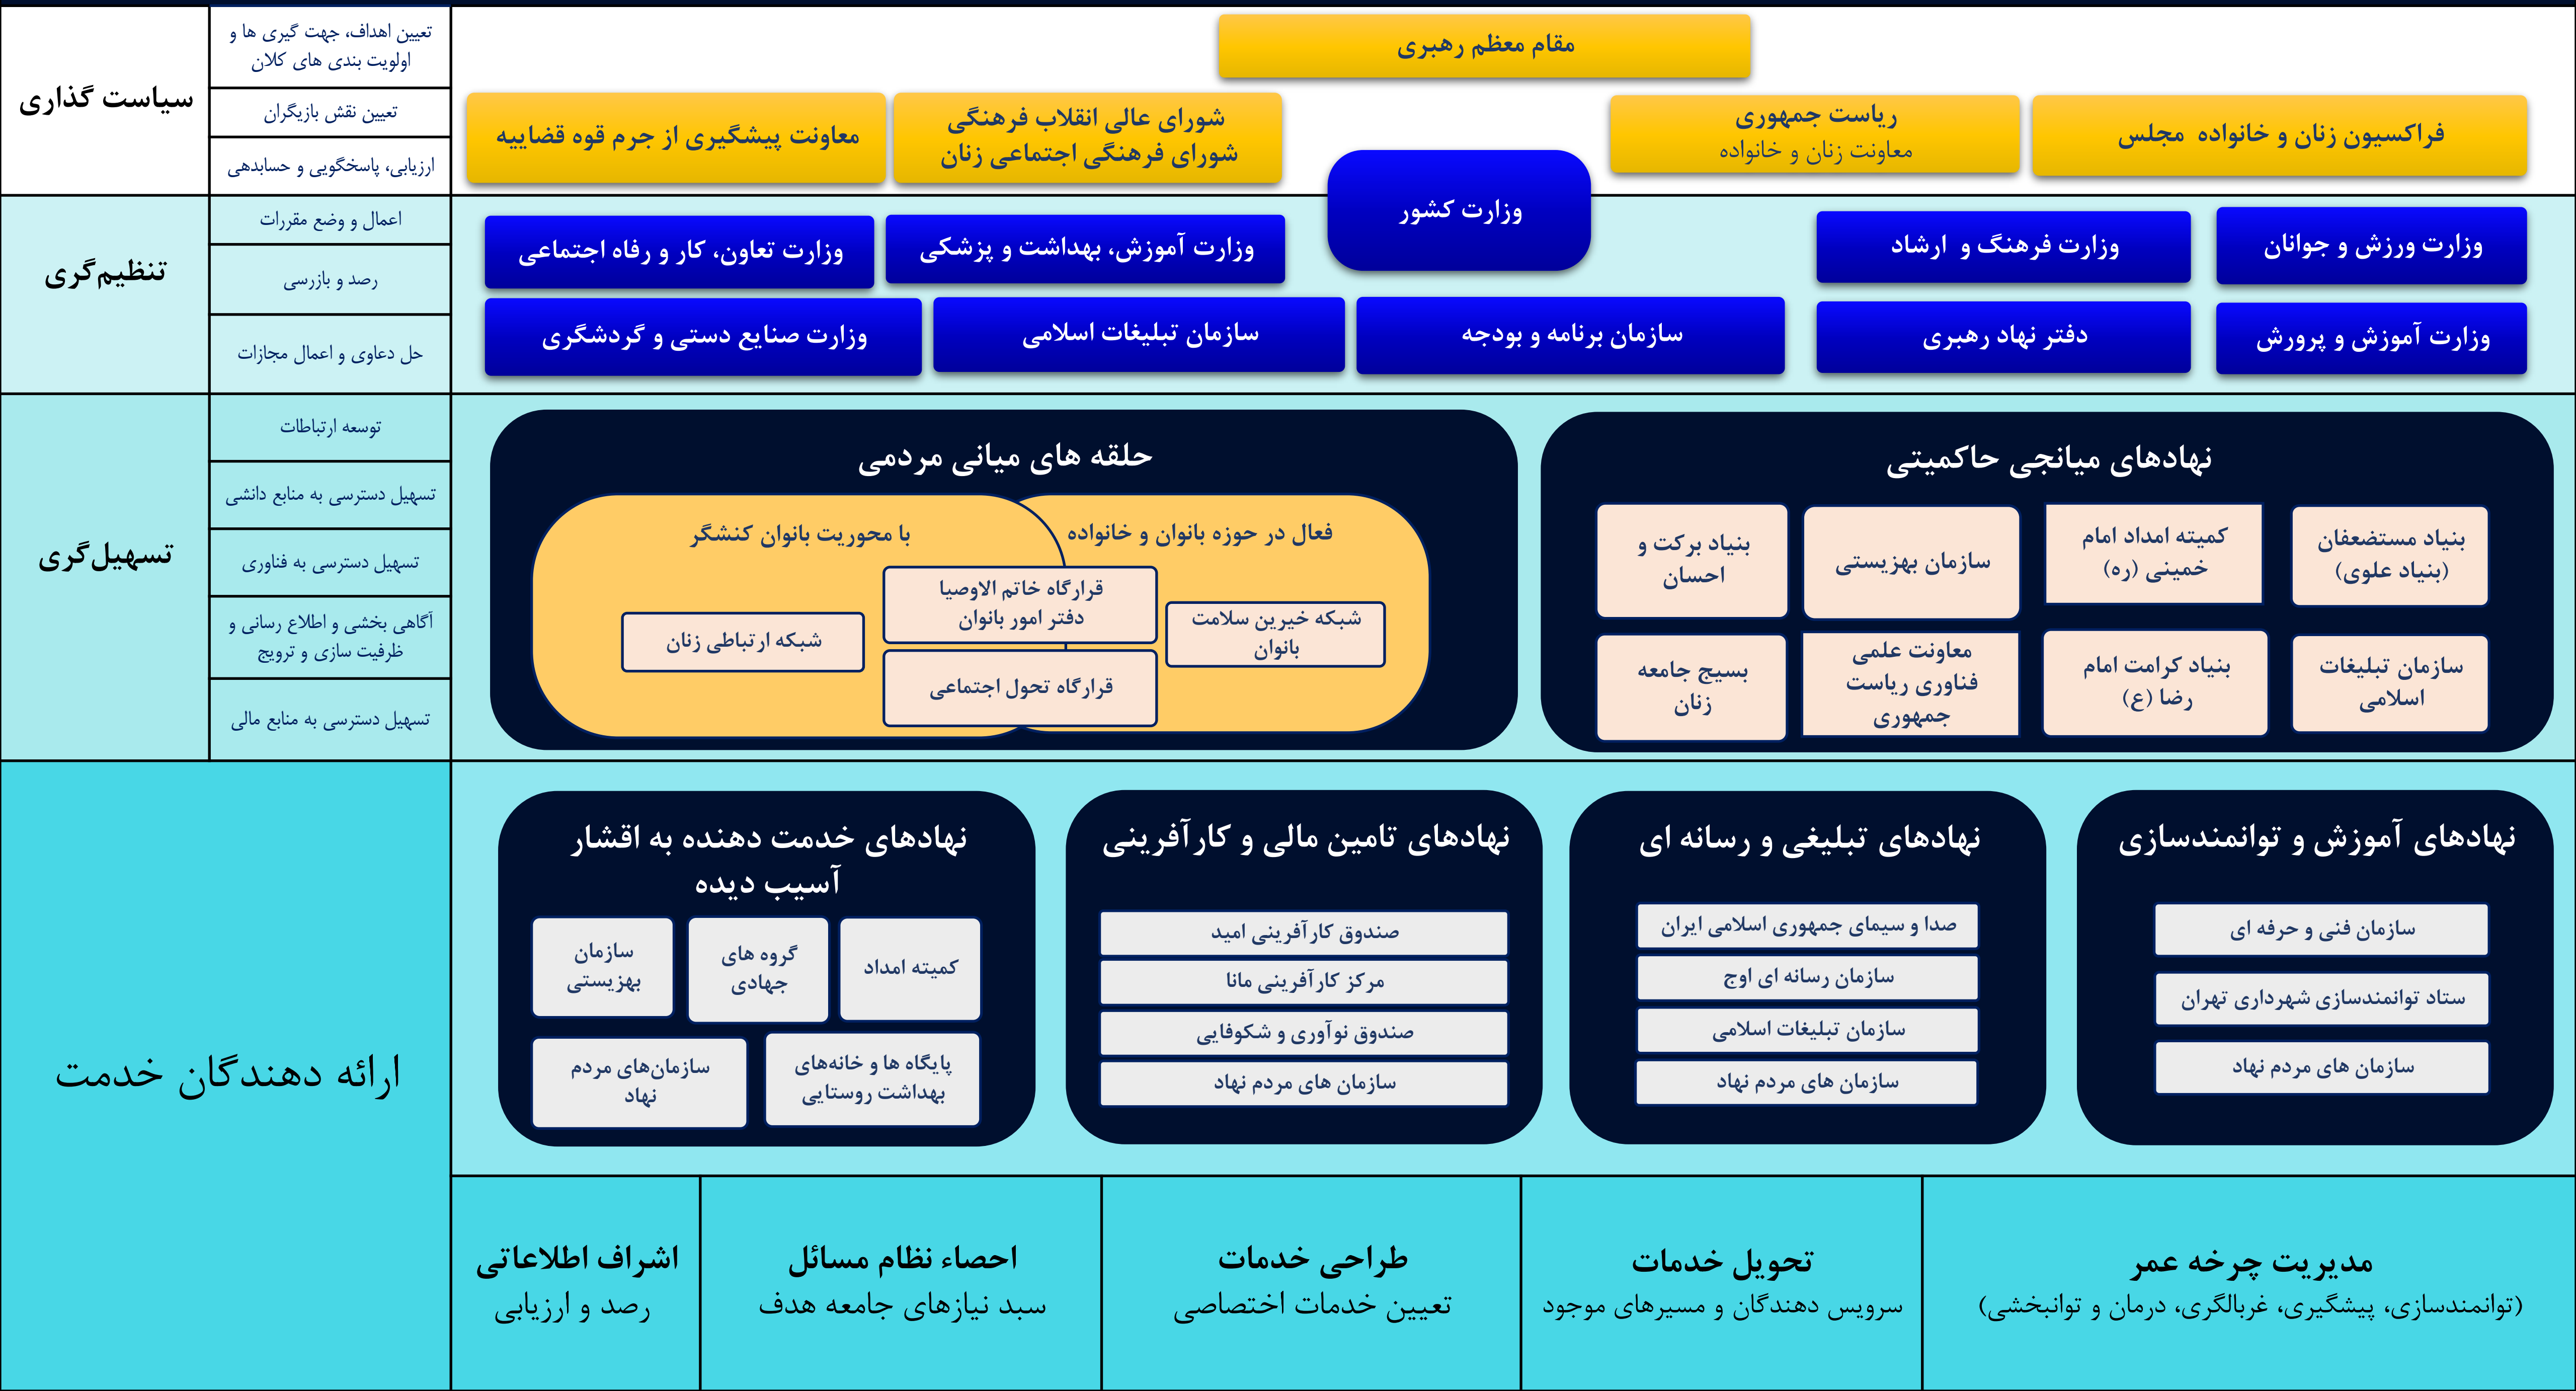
سیاست گذاری

تعیین اهداف، جهت گیری ها و اولویت بندی های کلان

تعیین نقش بازیگران

ارزیابی، پاسخگویی و حسابدهی

مقام معظم رهبری

معاونت پیشگیری از جرم قوه قضاییه

شورای عالی انقلاب فرهنگی
شورای فرهنگی اجتماعی زنان

ریاست جمهوری
معاونت زنان و خانواده

فراکسیون زنان و خانواده مجلس

تنظیم‌گری

اعمال و وضع مقررات

رصد و بازرسی

حل دعاوی و اعمال مجازات

وزارت کشور

وزارت تعاون، کار و رفاه اجتماعی

وزارت آموزش، بهداشت و پزشکی

وزارت فرهنگ و ارشاد

وزارت ورزش و جوانان

وزارت صنایع دستی و گردشگری

سازمان تبلیغات اسلامی

سازمان برنامه و بودجه

دفتر نهاد رهبری

وزارت آموزش و پرورش

تسهیل‌گری

توسعه ارتباطات

تسهیل دسترسی به منابع دانشی

تسهیل دسترسی به فناوری

آگاهی بخشی و اطلاع رسانی و ظرفیت سازی و ترویج

تسهیل دسترسی به منابع مالی

حلقه های میانی مردمی

با محوریت بانوان کنشگر

فعال در حوزه بانوان و خانواده

قرارگاه خاتم الاوصیا
دفتر امور بانوان

شبکه ارتباطی زنان

شبکه خیرین سلامت بانوان

قرارگاه تحول اجتماعی

نهادهای میانجی حاکمیتی

بنیاد برکت و احسان

سازمان بهزیستی

کمیته امداد امام خمینی (ره)

بنیاد مستضعفان (بنیاد علوی)

بسیج جامعه زنان

معاونت علمی فناوری ریاست جمهوری

بنیاد کرامت امام رضا (ع)

سازمان تبلیغات اسلامی

ارائه دهندگان خدمت

نهادهای خدمت دهنده به اقشار آسیب دیده

سازمان بهزیستی

گروه های جهادی

کمیته امداد

سازمان‌های مردم نهاد

پایگاه ها و خانه‌های بهداشت روستایی

نهادهای تامین مالی و کارآفرینی

صندوق کارآفرینی امید

مرکز کارآفرینی مانا

صندوق نوآوری و شکوفایی

سازمان های مردم نهاد

نهادهای تبلیغی و رسانه ای

صدا و سیمای جمهوری اسلامی ایران

سازمان رسانه ای اوج

سازمان تبلیغات اسلامی

سازمان های مردم نهاد

نهادهای آموزش و توانمندسازی

سازمان فنی و حرفه ای

ستاد توانمندسازی شهرداری تهران

سازمان های مردم نهاد

اشراف اطلاعاتی
رصد و ارزیابی

احصاء نظام مسائل
سبد نیازهای جامعه هدف

طراحی خدمات
تعیین خدمات اختصاصی

تحویل خدمات
سرویس دهندگان و مسیرهای موجود

مدیریت چرخه عمر
(توانمندسازی، پیشگیری، غربالگری، درمان و توانبخشی)